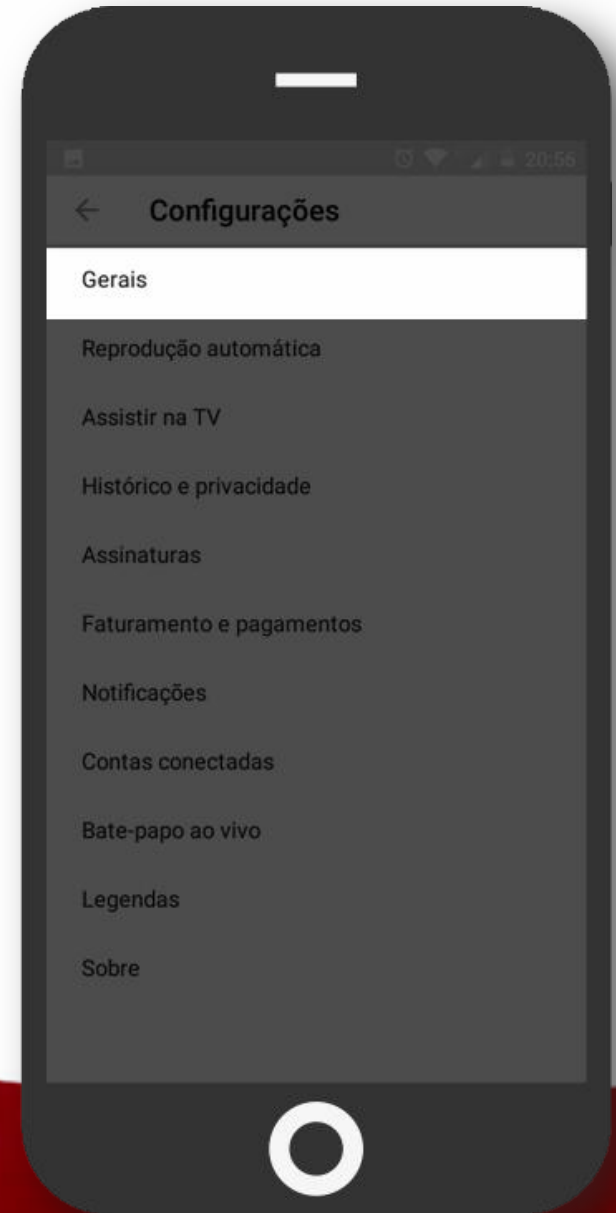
20:55

Configurações

Gerais

Reprodução automática

Assistir na TV

Histórico e privacidade

Assinaturas

Faturamento e pagamentos

Notificações

Contas conectadas

Bate-papo ao vivo

Legendas

Sobre